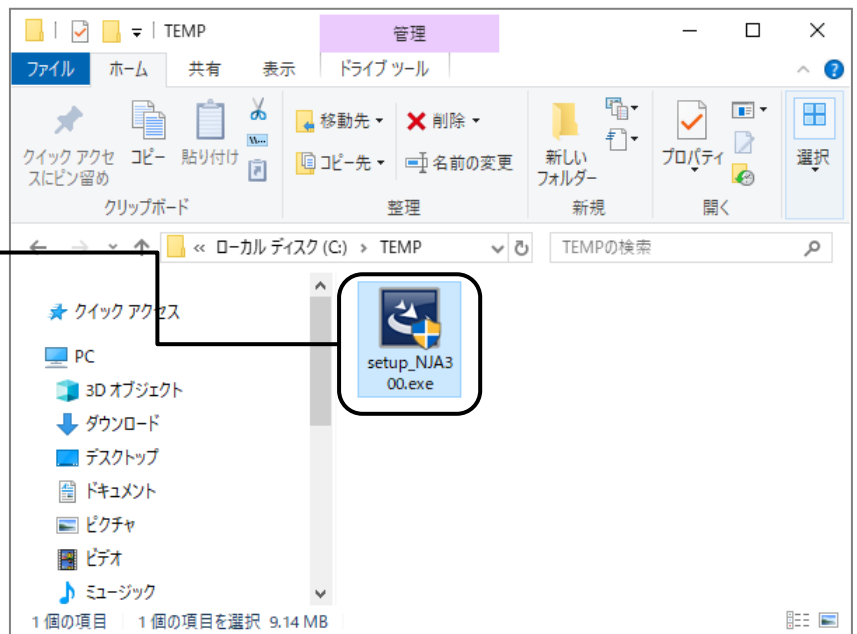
TEMP

管理

ファイル
ホーム
共有
表示
ドライブ ツール

クイック アクセスにピン留め
コピー
貼り付け
クリップボード

移動先
コピー先
削除
名前の変更
整理

新しいフォルダー
新規

プロパティ
開く

選択

« ローカル ディスク (C:) › TEMP

TEMPの検索

クイック アクセス
PC
3D オブジェクト
ダウンロード
デスクトップ
ドキュメント
ピクチャ
ビデオ
ミュージック

setup_NJA300.exe

1 個の項目
1 個の項目を選択 9.14 MB